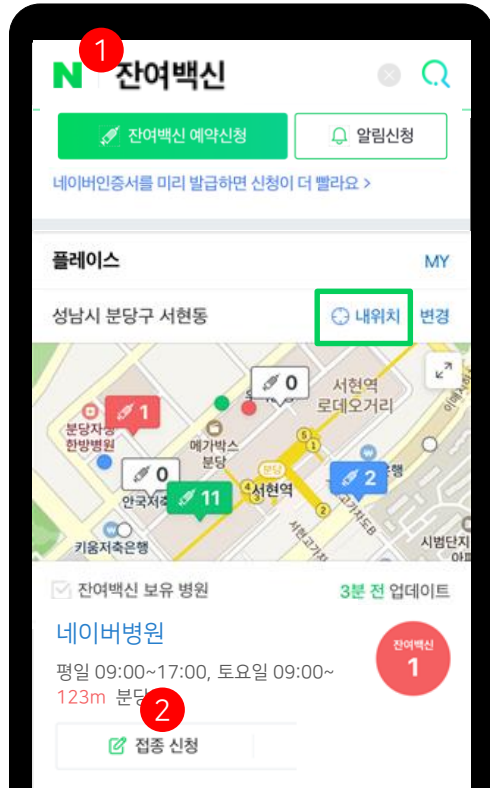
1
N 잔여백신

잔여백신 예약신청
알림신청

네이버인증서를 미리 발급하면 신청이 더 빨라요 >

플레이스
MY

성남시 분당구 서현동
내위치
변경

1
0
서현역
로데오거리
분당자생한방병원
메가박스 분당
0
안국저축
11
서현역
2
키움저축은행
시범단지

잔여백신 보유 병원
3분 전 업데이트

네이버병원
잔여백신
1

평일 09:00~17:00, 토요일 09:00~
123m 분당
2

접종 신청